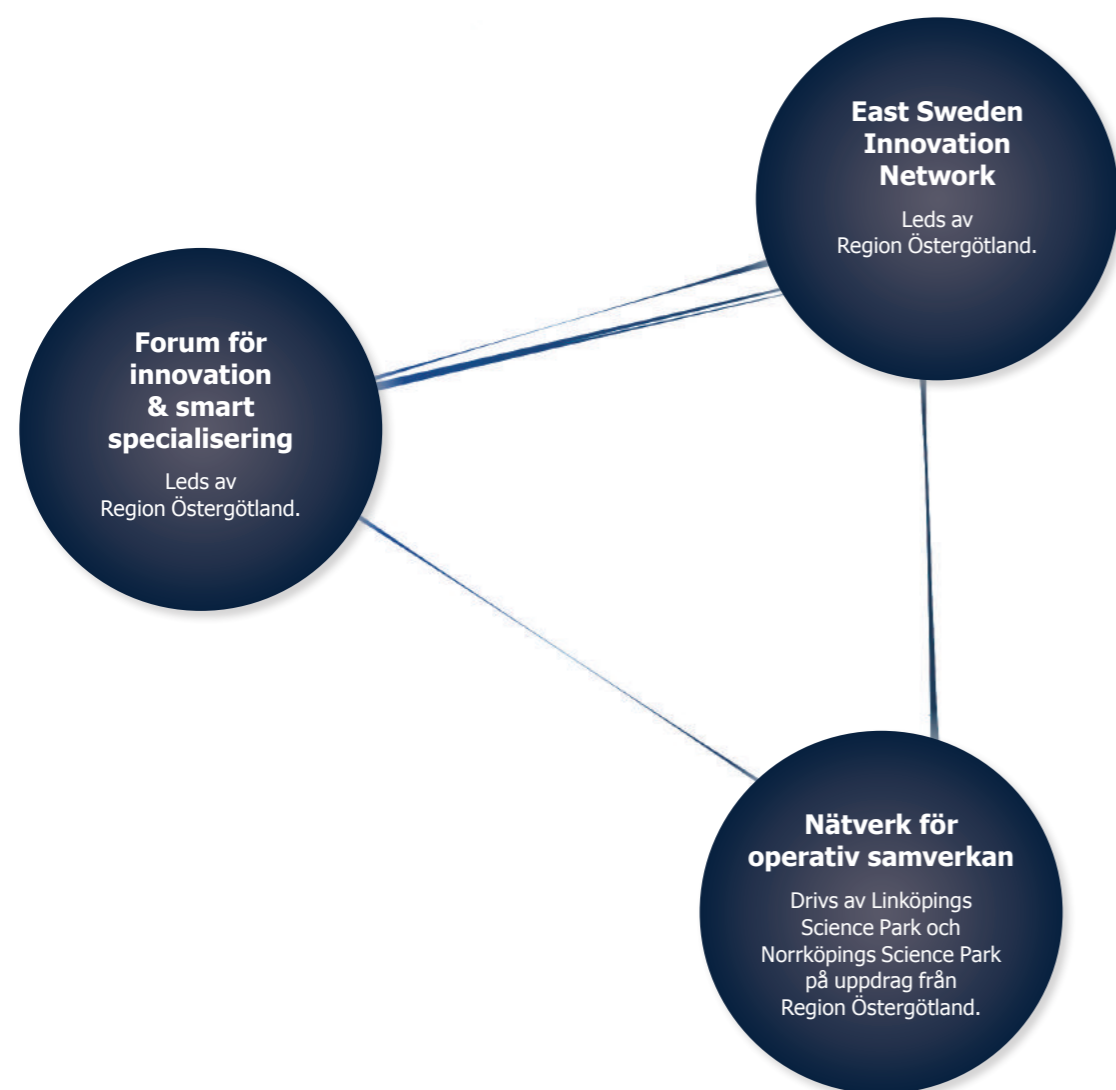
East Sweden Innovation Network

Leds av Region Östergötland.

Forum för innovation & smart specialisering

Leds av Region Östergötland.

Nätverk för operativ samverkan

Drivs av Linköpings Science Park och Norrköpings Science Park på uppdrag från Region Östergötland.